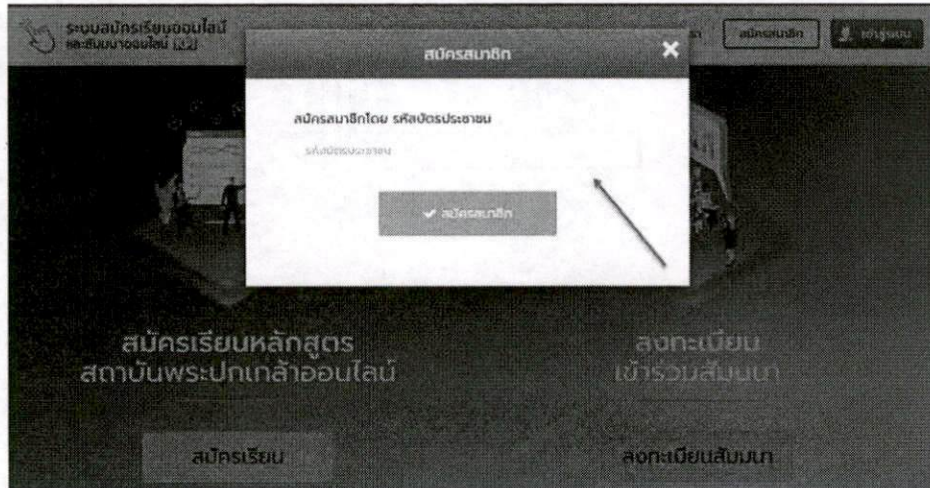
ระบบสมัครเรียนออนไลน์ และสัมมนาออนไลน์ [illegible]

สมัครสมาชิก

เข้าสู่ระบบ

สมัครสมาชิก

สมัครสมาชิกโดย รหัสบัตรประชาชน

รหัสบัตรประชาชน

✔ สมัครสมาชิก

สมัครเรียนหลักสูตร สถาบันพระปกเกล้าออนไลน์

ลงทะเบียน เข้าร่วมสัมมนา

สมัครเรียน

ลงทะเบียนสัมมนา